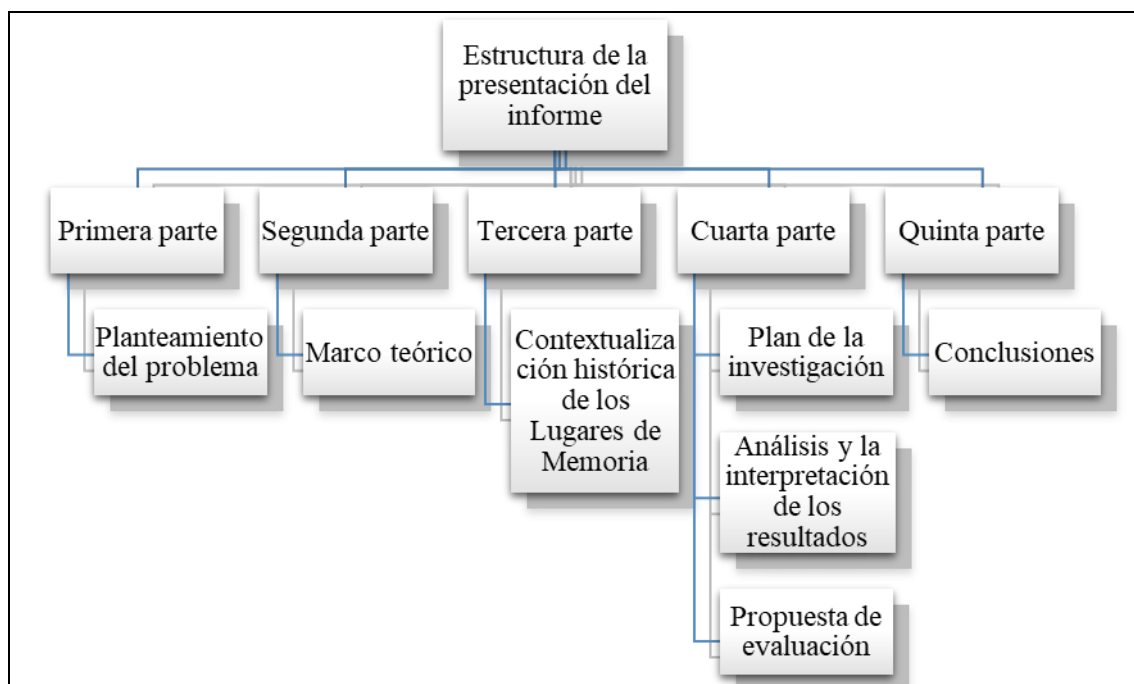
Estructura de la presentación del informe

Primera parte

Planteamiento del problema

Segunda parte

Marco teórico

Tercera parte

Contextualización histórica de los Lugares de Memoria

Cuarta parte

Plan de la investigación

Análisis y la interpretación de los resultados

Propuesta de evaluación

Quinta parte

Conclusiones